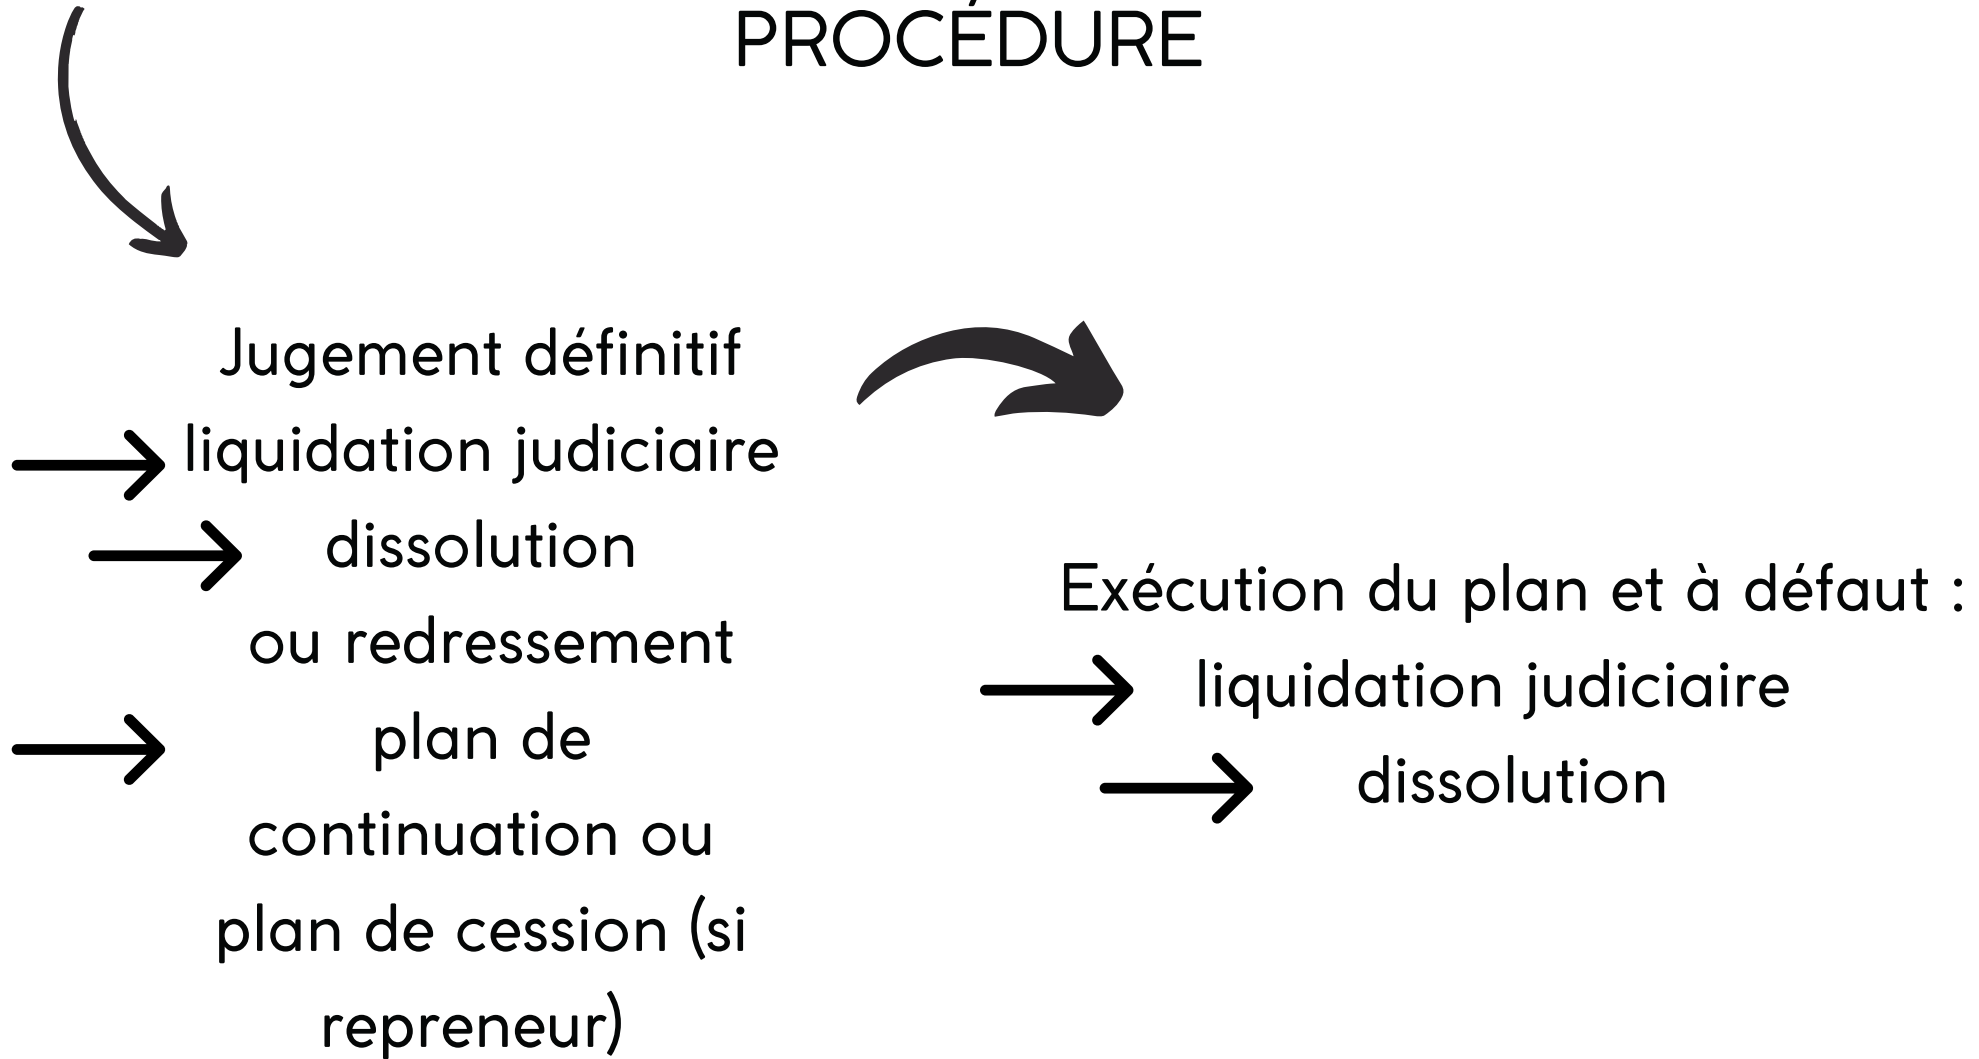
PROCÉDURE

Jugement définitif
→ liquidation judiciaire
→ dissolution
ou redressement
→ plan de continuation ou plan de cession (si repreneur)

Exécution du plan et à défaut :
→ liquidation judiciaire
→ dissolution